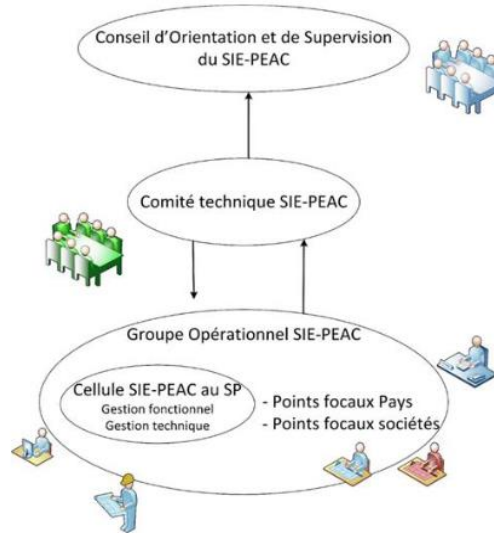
Conseil d'Orientation et de Supervision du SIE-PEAC

Comité technique SIE-PEAC

Groupe Opérationnel SIE-PEAC

Cellule SIE-PEAC au SP
Gestion fonctionnel
Gestion technique

- Points focaux Pays
- Points focaux sociétés